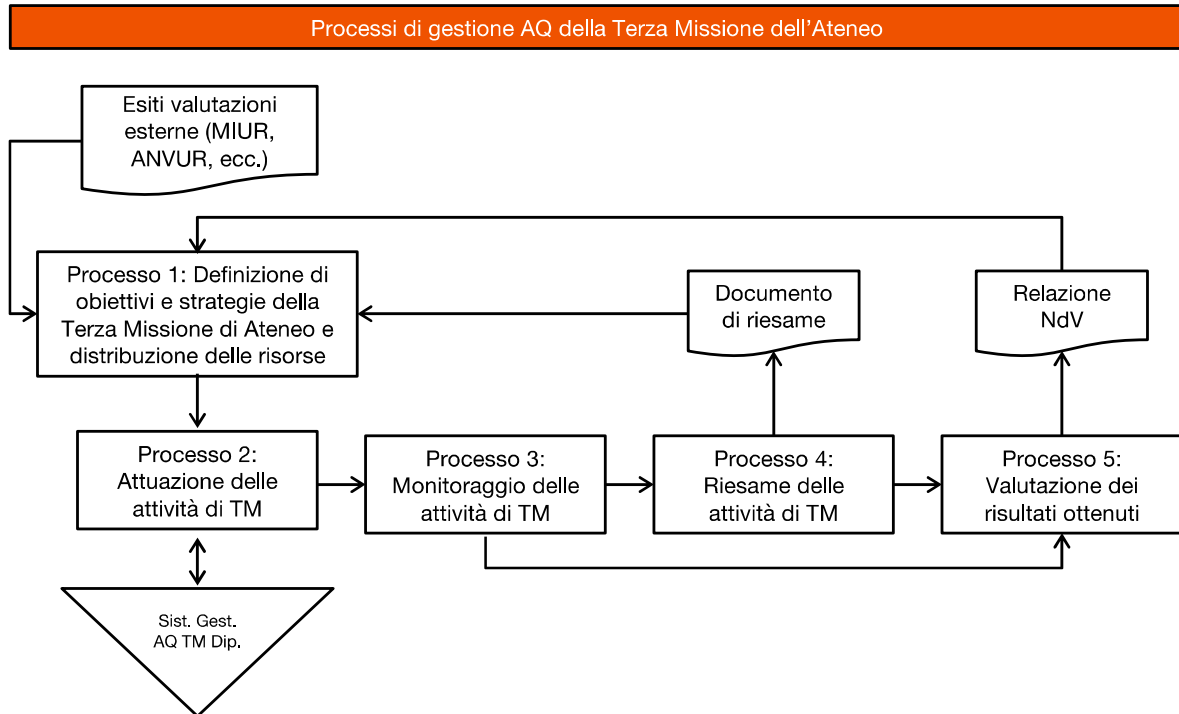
Processi di gestione AQ della Terza Missione dell'Ateneo

Esiti valutazioni esterne (MIUR, ANVUR, ecc.)

Processo 1: Definizione di obiettivi e strategie della Terza Missione di Ateneo e distribuzione delle risorse

Documento di riesame

Relazione NdV

Processo 2: Attuazione delle attività di TM

Processo 3: Monitoraggio delle attività di TM

Processo 4: Riesame delle attività di TM

Processo 5: Valutazione dei risultati ottenuti

Sist. Gest. AQ TM Dip.